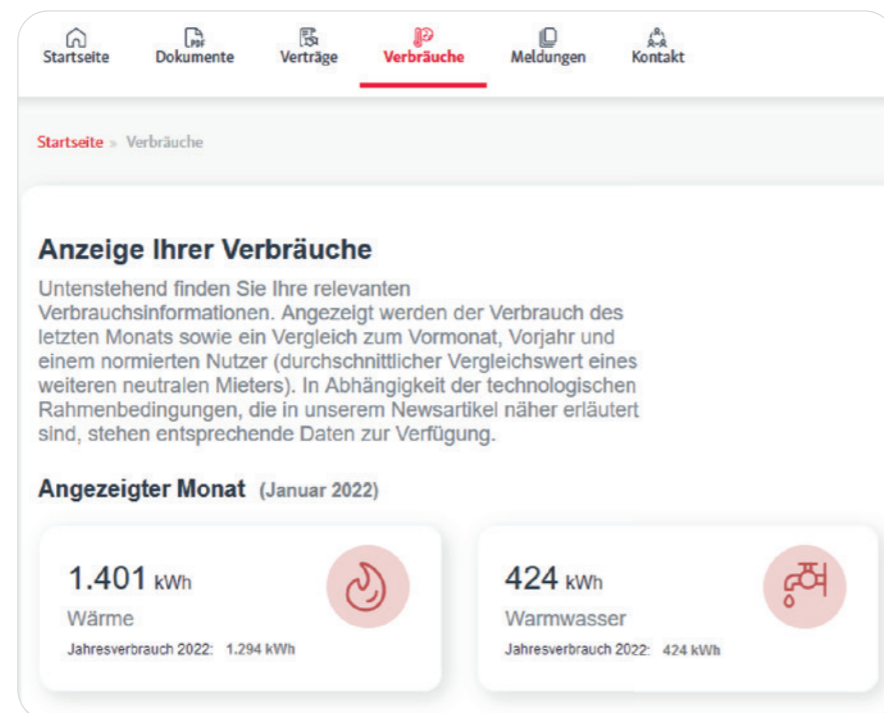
Startseite Dokumente Verträge Verbräuche Meldungen Kontakt

Startseite » Verbräuche

Anzeige Ihrer Verbräuche

Untenstehend finden Sie Ihre relevanten Verbrauchsinformationen. Angezeigt werden der Verbrauch des letzten Monats sowie ein Vergleich zum Vormonat, Vorjahr und einem normierten Nutzer (durchschnittlicher Vergleichswert eines weiteren neutralen Mieters). In Abhängigkeit der technologischen Rahmenbedingungen, die in unserem Newsartikel näher erläutert sind, stehen entsprechende Daten zur Verfügung.

Angezeigter Monat (Januar 2022)

1.401 kWh
Wärme
Jahresverbrauch 2022: 1.294 kWh

424 kWh
Warmwasser
Jahresverbrauch 2022: 424 kWh